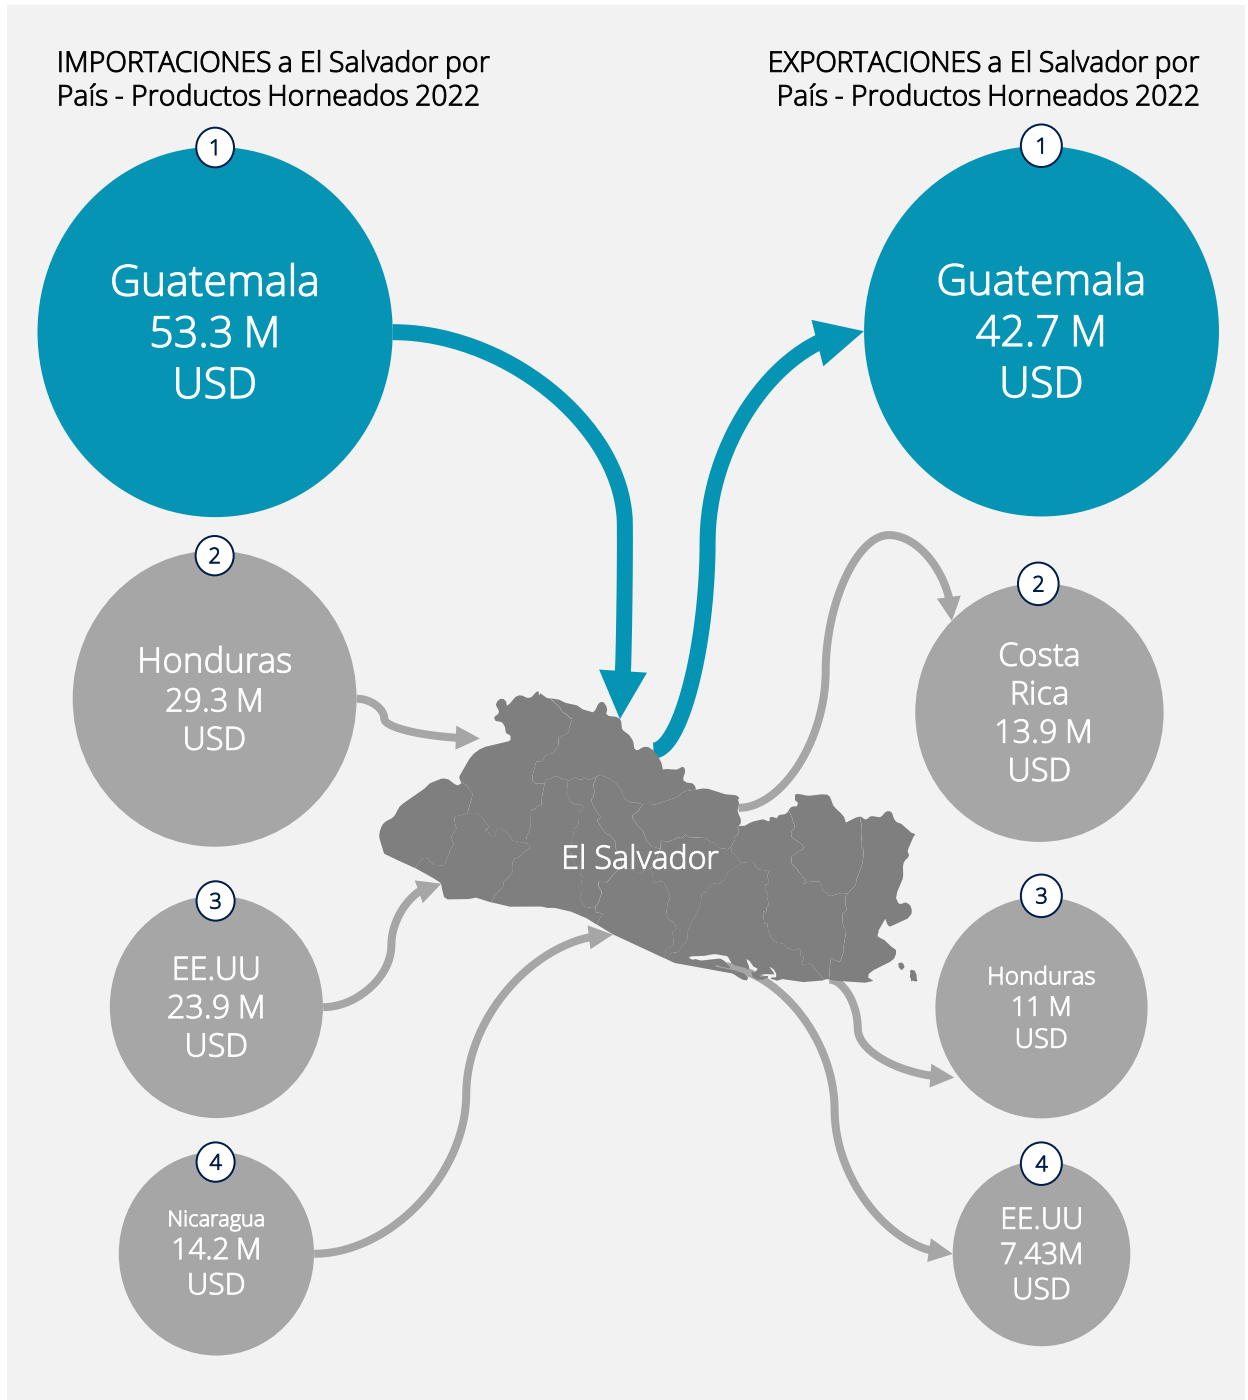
IMPORTACIONES a El Salvador por País - Productos Horneados 2022

EXPORTACIONES a El Salvador por País - Productos Horneados 2022

1
Guatemala
53.3 M
USD

1
Guatemala
42.7 M
USD

2
Honduras
29.3 M
USD

2
Costa Rica
13.9 M
USD

El Salvador

3
EE.UU
23.9 M
USD

3
Honduras
11 M
USD

4
Nicaragua
14.2 M
USD

4
EE.UU
7.43M
USD